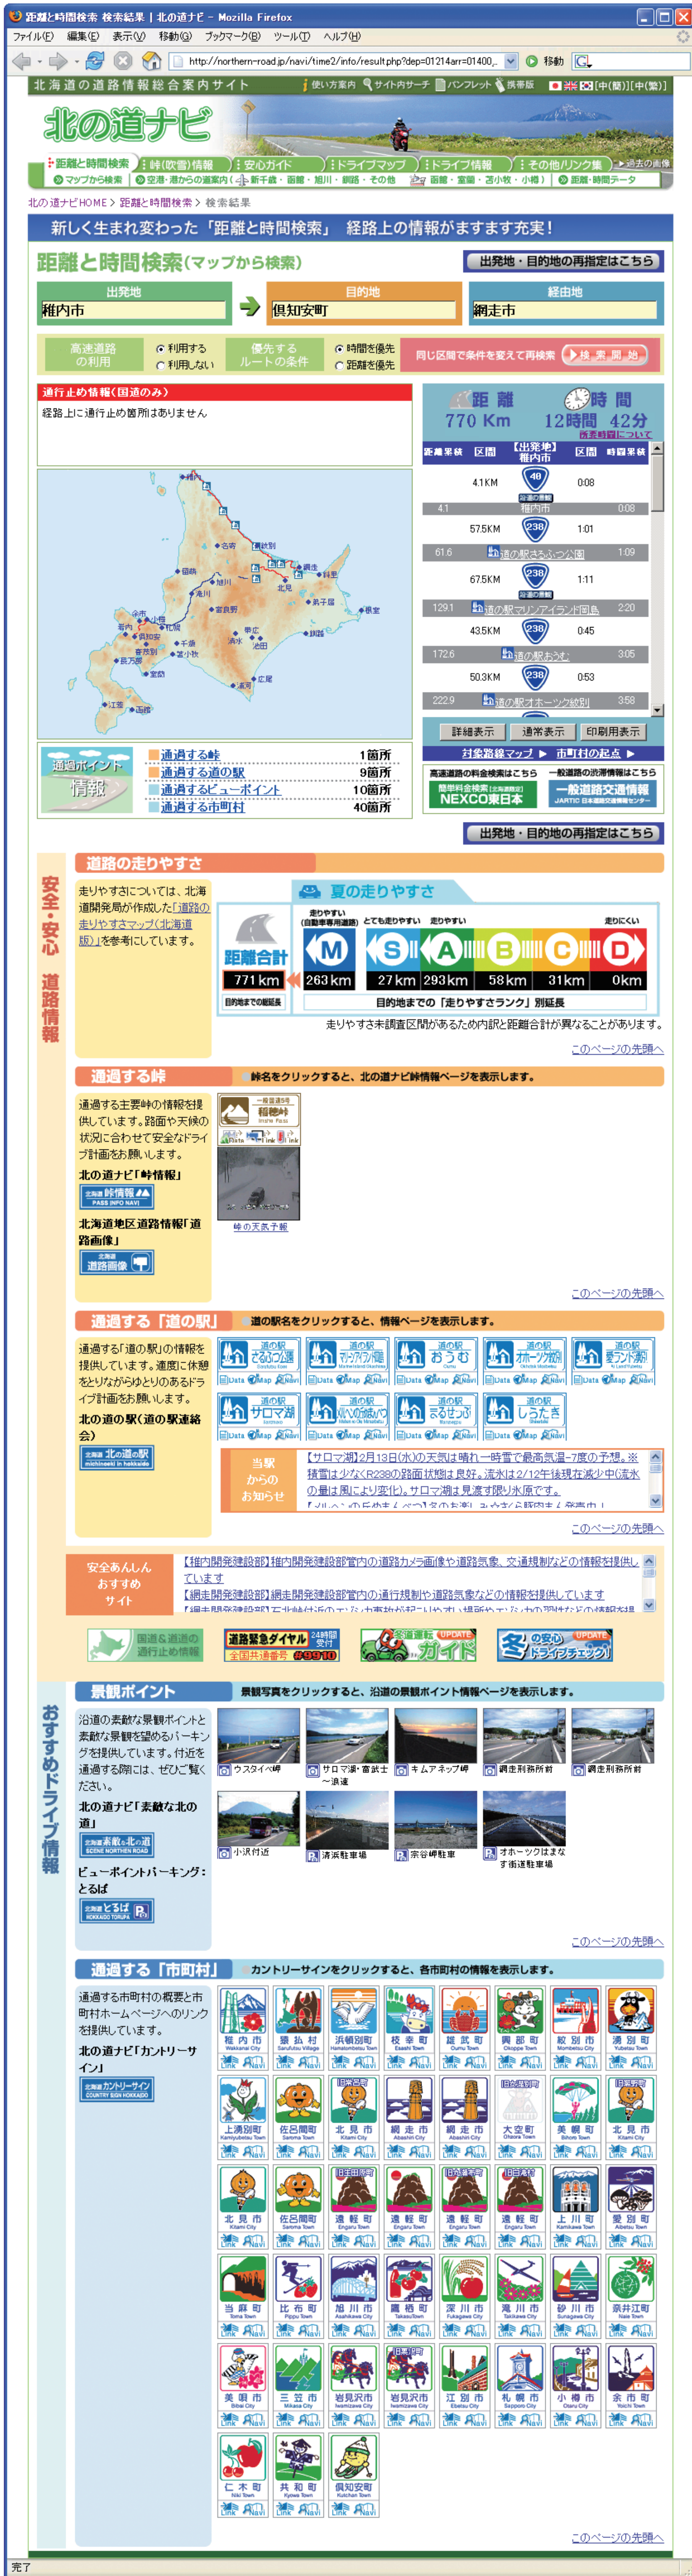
距離と時間検索 検索結果 | 北の道ナビ - Mozilla Firefox

ファイル(F) 編集(E) 表示(V) 移動(G) ブックマーク(B) ツール(T) ヘルプ(H)

http://northern-road.jp/navi/time2/info/result.php?dep=01214arr=01400... 移動

北海道の道路情報総合案内サイト 使い方案内 サイト内サーチ パンフレット 携帯版 [中(簡)] [中(繁)]

北の道ナビ

距離と時間検索 峠(吹雪)情報 安心ガイド ドライブマップ ドライブ情報 その他リンク集 過去の画像

マップから検索 空港・港からの案内(新千歳・函館・旭川・釧路・その他 函館・室蘭・苫小牧・小樽) 距離・時間データ

北の道ナビHOME > 距離と時間検索 > 検索結果

新しく生まれ変わった「距離と時間検索」 経路上の情報がますます充実！

距離と時間検索(マップから検索)

出発地・目的地の再指定はこちら

| 出発地 | 目的地 | 経由地 |
|---|---|---|
| 稚内市 | 倶知安町 | 網走市 |

高速道路の利用 利用する 利用しない 優先するルートの条件 時間を優先 距離を優先 同じ区間で条件を変えて再検索 検索開始

通行止め情報(国道のみ)
経路上に通行止め箇所はありません

距離 770 Km 時間 12時間 42分 所要時間について

| 距離累積 | 区間 | 【出発地】稚内市 | 区間 | 時間累積 |
|---|---|---|---|---|
| | 4.1 KM | 40 | 0:08 | |
| 4.1 | | 稚内市 | | 0:08 |
| | 57.5 KM | 238 | 1:01 | |
| 61.6 | | 道の駅さるふつ公園 | | 1:09 |
| | 67.5 KM | 238 | 1:11 | |
| 129.1 | | 道の駅マリンアイランド岡島 | | 2:20 |
| | 43.5 KM | 238 | 0:45 | |
| 172.6 | | 道の駅おうむ | | 3:05 |
| | 50.3 KM | 238 | 0:53 | |
| 222.9 | | 道の駅オホーツク紋別 | | 3:58 |

詳細表示 通常表示 印刷用表示

対象路線マップ 市町村の起点

稚内 宗谷 紋別 網走 斜里 羽幌 旭川 北見 滝川 富良野 帯広 根室 釧路 小樽 札幌 岩見沢 倶知安 千歳 苫小牧 室蘭 浦河 広尾 江差 函館 留萌 名寄

通過ポイント情報
通過する峠 1箇所
通過する道の駅 9箇所
通過するビューポイント 10箇所
通過する市町村 40箇所

高速道路の料金検索はこちら 一般道路の渋滞情報はこちら
NEXCO東日本 一般道路交通情報 JARTIC 日本道路交通情報センター

出発地・目的地の再指定はこちら

安全・安心 道路情報

道路の走りやすさ
走りやすさについては、北海道開発局が作成した「道路の走りやすさマップ(北海道版)」を参考にしています。

夏の走りやすさ
走りやすい(自動車専用道路) とても走りやすい 走りやすい 走りにくい
距離合計 771 km 目的地までの総延長
M 263 km S 27 km A 293 km B 58 km C 31 km D 0 km
目的地までの「走りやすさランク」別延長
走りやすさ調査区間があるため内訳と距離合計が異なることがあります。
このページの先頭へ

通過する峠 峠名をクリックすると、北の道ナビ峠情報ページを表示します。
通過する主要峠の情報を提供しています。路面や天候の状況に合わせて安全なドライブ計画をお願いします。
北の道ナビ「峠情報」
北海道地区道路情報「道路画像」
稲穂峠 峠の天気予報
このページの先頭へ

通過する「道の駅」 道の駅名をクリックすると、情報ページを表示します。
通過する「道の駅」の情報を提供しています。適度に休憩をとりながらゆとりのあるドライブ計画をお願いします。
北の道の駅(道の駅連絡会)
さるふつ公園 マリンアイランド岡島 おうむ オホーツク紋別 愛ランド湧別 サロマ湖 メルヘンの丘めまんべつ まるせっぷ しらたき
当駅からのお知らせ
【サロマ湖】2月13日(水)の天気は晴れ一時雪で最高気温-7度の予想。※積雪は少なくR238の路面状態は良好。流氷は2/12午後現在減少中(流氷の量は風により変化)。サロマ湖は見渡す限り氷原です。
このページの先頭へ

安全あんしんおすすめサイト
【稚内開発建設部】稚内開発建設部管内の道路カメラ画像や道路気象、交通規制などの情報を提供しています
【網走開発建設部】網走開発建設部管内の通行規制や道路気象などの情報を提供しています
国道＆道道の通行止め情報 道路緊急ダイヤル 24時間受付 全国共通番号 #9910 安全運転ガイド 冬の安心ドライブチェック!

おすすめドライブ情報

景観ポイント 景観写真をクリックすると、沿道の景観ポイント情報ページを表示します。
沿道の素敵な景観ポイントと素敵な景観を望めるパーキングを提供しています。付近を通過する際には、ぜひご覧ください。
北の道ナビ「素敵な北の道」
ビューポイントパーキング：とるぱ
ウスタイベ岬 サロマ湖・富武士〜浪速 キムアネップ岬 網走刑務所前 網走刑務所前 小沢付近 濤沸駐車場 宗谷岬駐車場 オホーツクはまなす街道駐車場
このページの先頭へ

通過する「市町村」 カントリーサインをクリックすると、各市町村の情報を表示します。
通過する市町村の概要と市町村ホームページへのリンクを提供しています。
北の道ナビ「カントリーサイン」
稚内市 猿払村 浜頓別町 枝幸町 雄武町 興部町 紋別市 湧別町 上湧別町 佐呂間町 北見市 網走市 網走市 大空町 美幌町 北見市 北見市 佐呂間町 遠軽町 遠軽町 遠軽町 遠軽町 上川町 愛別町 当麻町 比布町 旭川市 鷹栖町 深川市 滝川市 砂川市 奈井江町 美唄市 三笠市 岩見沢市 岩見沢市 江別市 札幌市 小樽市 余市町 仁木町 共和町 倶知安町
このページの先頭へ

完了